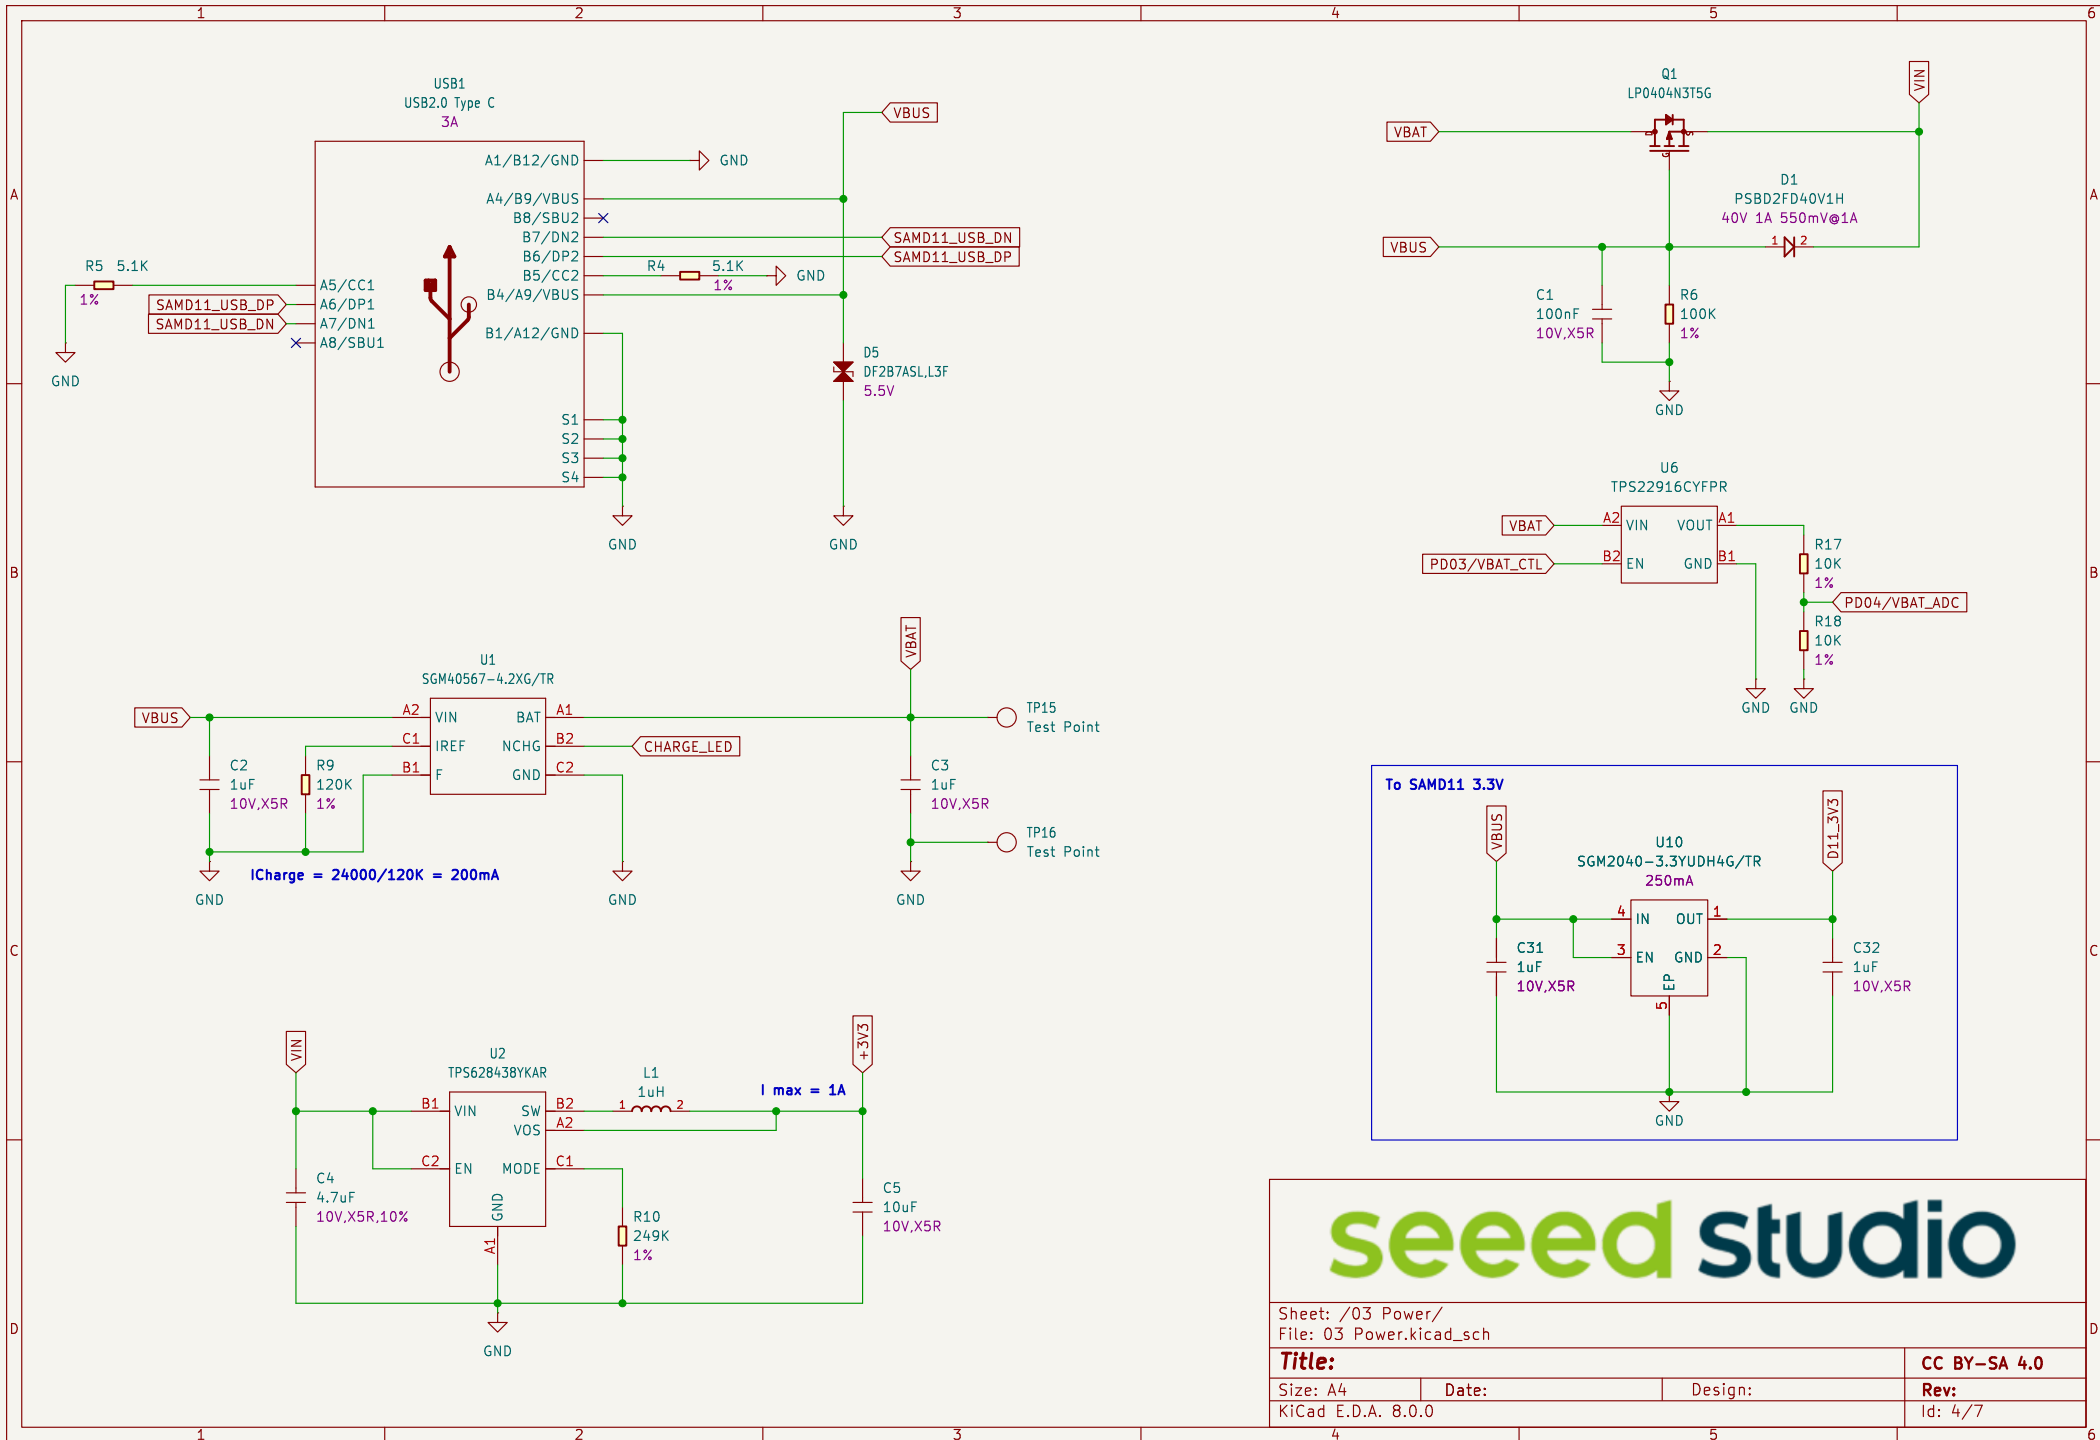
1 2 3 4 5 6

A

USB1
USB2.0 Type C
3A

A1/B12/GND
GND
A4/B9/VBUS
B8/SBU2
B7/DN2
B6/DP2
B5/CC2
B4/A9/VBUS
B1/A12/GND
S1
S2
S3
S4
A5/CC1
A6/DP1
A7/DN1
A8/SBU1

VBUS
SAMD11_USB_DN
SAMD11_USB_DP
R4 5.1K 1%
GND

R5 5.1K
1%
GND
SAMD11_USB_DP
SAMD11_USB_DN

D5
DF2B7ASL,L3F
5.5V

GND
GND

Q1
LP0404N3T5G
VBAT
VIN
D1
PSBD2FD40V1H
40V 1A 550mV@1A
VBUS
1 2
C1
100nF
10V,X5R
R6
100K
1%
GND

U6
TPS22916CYFPR
VBAT
A2 VIN VOUT A1
PD03/VBAT_CTL
B2 EN GND B1
R17
10K
1%
PD04/VBAT_ADC
R18
10K
1%
GND GND

B

U1
SGM40567-4.2XG/TR
VBUS
A2 VIN BAT A1
C1 IREF NCHG B2
B1 F GND C2
CHARGE_LED
VBAT
TP15
Test Point
C2
1uF
10V,X5R
R9
120K
1%
C3
1uF
10V,X5R
TP16
Test Point
GND
ICharge = 24000/120K = 200mA
GND
GND

To SAMD11 3.3V
VBUS
D11_3V3
U10
SGM2040-3.3YUDH4G/TR
250mA
4 IN OUT 1
3 EN GND 2
EP
5
C31
1uF
10V,X5R
C32
1uF
10V,X5R
GND

C

VIN
U2
TPS628438YKAR
B1 VIN SW B2
VOS A2
C2 EN MODE C1
GND
A1
L1
1uH
1 2
I max = 1A
+3V3
C4
4.7uF
10V,X5R,10%
R10
249K
1%
C5
10uF
10V,X5R
GND

D

seeed studio
Sheet: /03 Power/
File: 03 Power.kicad_sch
Title:
CC BY-SA 4.0
Size: A4
Date:
Design:
Rev:
KiCad E.D.A. 8.0.0
Id: 4/7